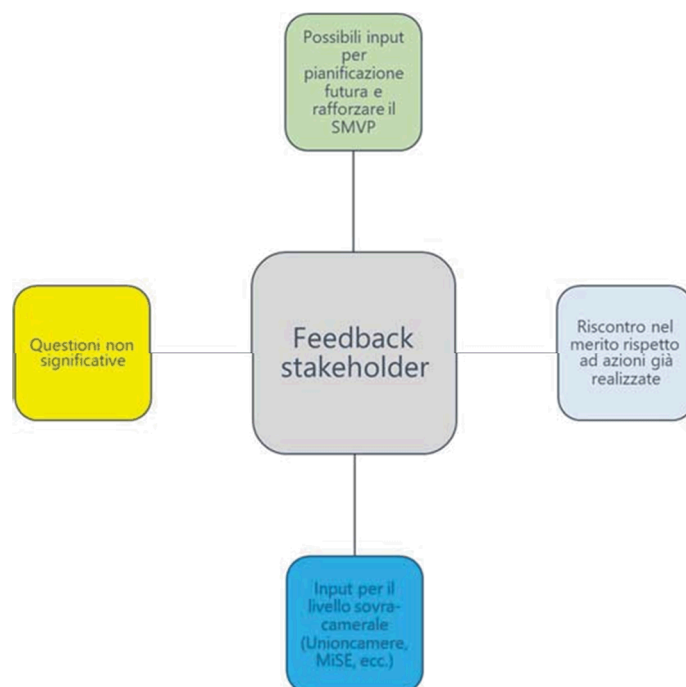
Possibili input per pianificazione futura e rafforzare il SMVP

Questioni non significative

Feedback stakeholder

Riscontro nel merito rispetto ad azioni già realizzate

Input per il livello sovra-camerale (Unioncamere, MiSE, ecc.)